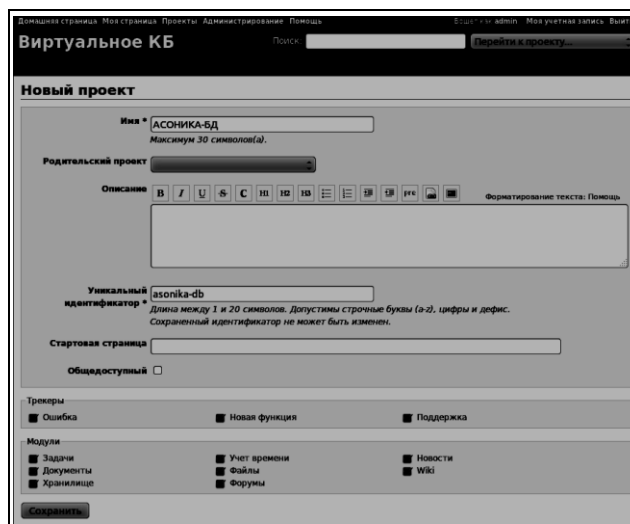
Домашняя страница Моя страница Проекты Администрирование Помощь

Вошли как admin Моя учетная запись Выйти

Виртуальное КБ

Поиск

Перейти к проекту...

Новый проект

Имя * АСОНИКА-БД

Максимум 30 символов(а).

Родительский проект

Описание B I U S C H1 H2 H3 pre

Форматирование текста: Помощь

Уникальный идентификатор * asonika-db

Длина между 1 и 20 символов. Допустимы строчные буквы (a-z), цифры и дефис. Сохраненный идентификатор не может быть изменен.

Стартовая страница

Общедоступный

Трекеры

Ошибка

Новая функция

Поддержка

Модули

Задачи

Документы

Хранилище

Учет времени

Файлы

Форумы

Новости

Wiki

Сохранить